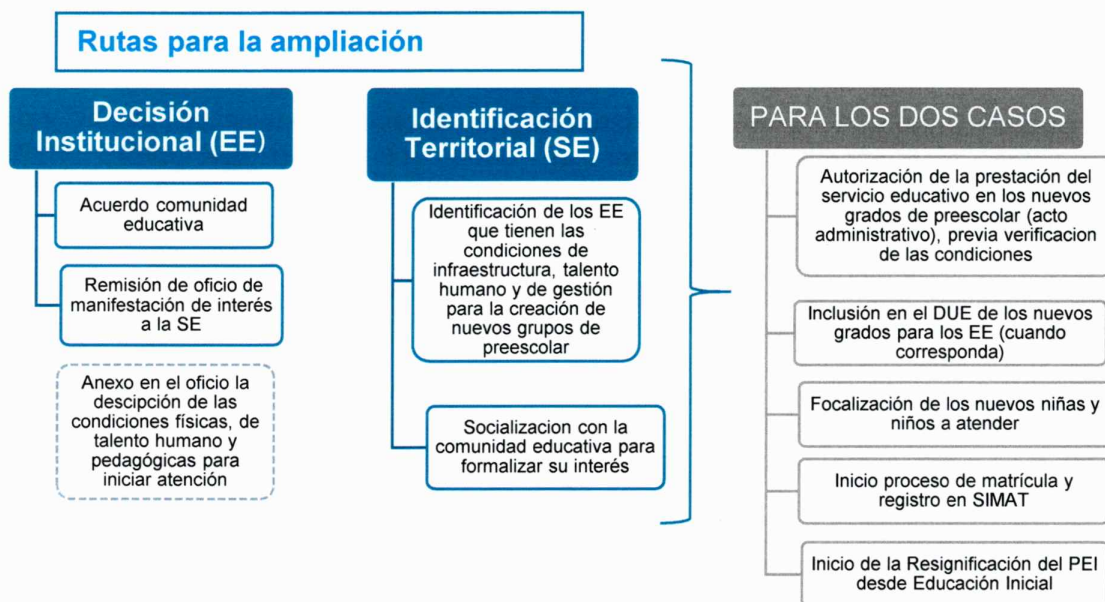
Rutas para la ampliación

Decisión Institucional (EE)

Acuerdo comunidad educativa

Remisión de oficio de manifestación de interés a la SE

Anexo en el oficio la descipción de las condiciones físicas, de talento humano y pedagógicas para iniciar atención

Identificación Territorial (SE)

Identificación de los EE que tienen las condiciones de infraestructura, talento humano y de gestión para la creación de nuevos grupos de preescolar

Socializacion con la comunidad educativa para formalizar su interés

PARA LOS DOS CASOS

Autorización de la prestación del servicio educativo en los nuevos grados de preescolar (acto administrativo), previa verificacion de las condiciones

Inclusión en el DUE de los nuevos grados para los EE (cuando corresponda)

Focalización de los nuevos niñas y niños a atender

Inicio proceso de matrícula y registro en SIMAT

Inicio de la Resignificación del PEI desde Educación Inicial